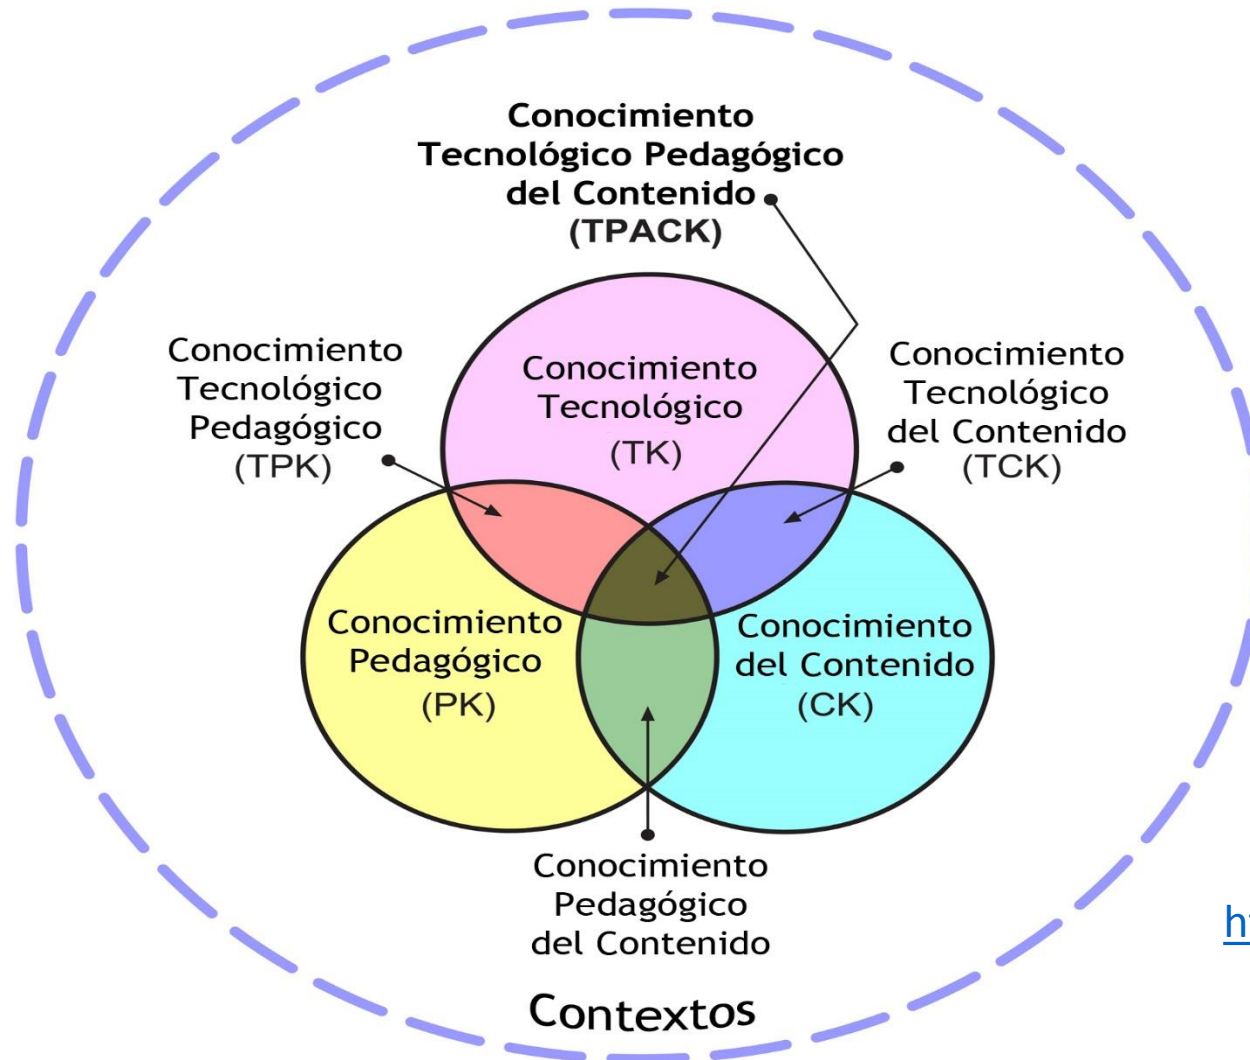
Conocimiento Tecnológico Pedagógico del Contenido (TPACK)

Conocimiento Tecnológico Pedagógico (TPK)

Conocimiento Tecnológico (TK)

Conocimiento Tecnológico del Contenido (TCK)

Conocimiento Pedagógico (PK)

Conocimiento del Contenido (CK)

Conocimiento Pedagógico del Contenido

Contextos

ht